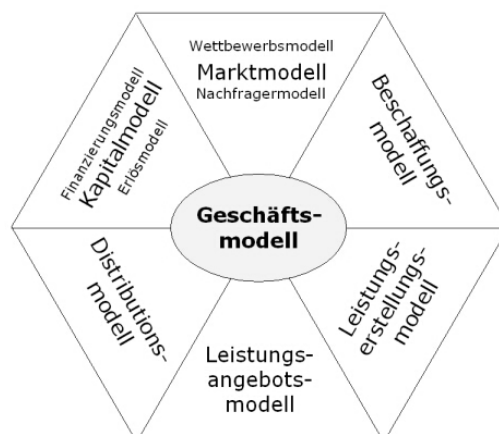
Wettbewerbsmodell
Marktmodell
Nachfragermodell

Beschaffungs-
modell

Leistungs-
erstellungs-
modell

Leistungs-
angebots-
modell

Distributions-
modell

Finanzierungsmodell
Kapitalmodell
Erlösmodell

Geschäfts-
modell